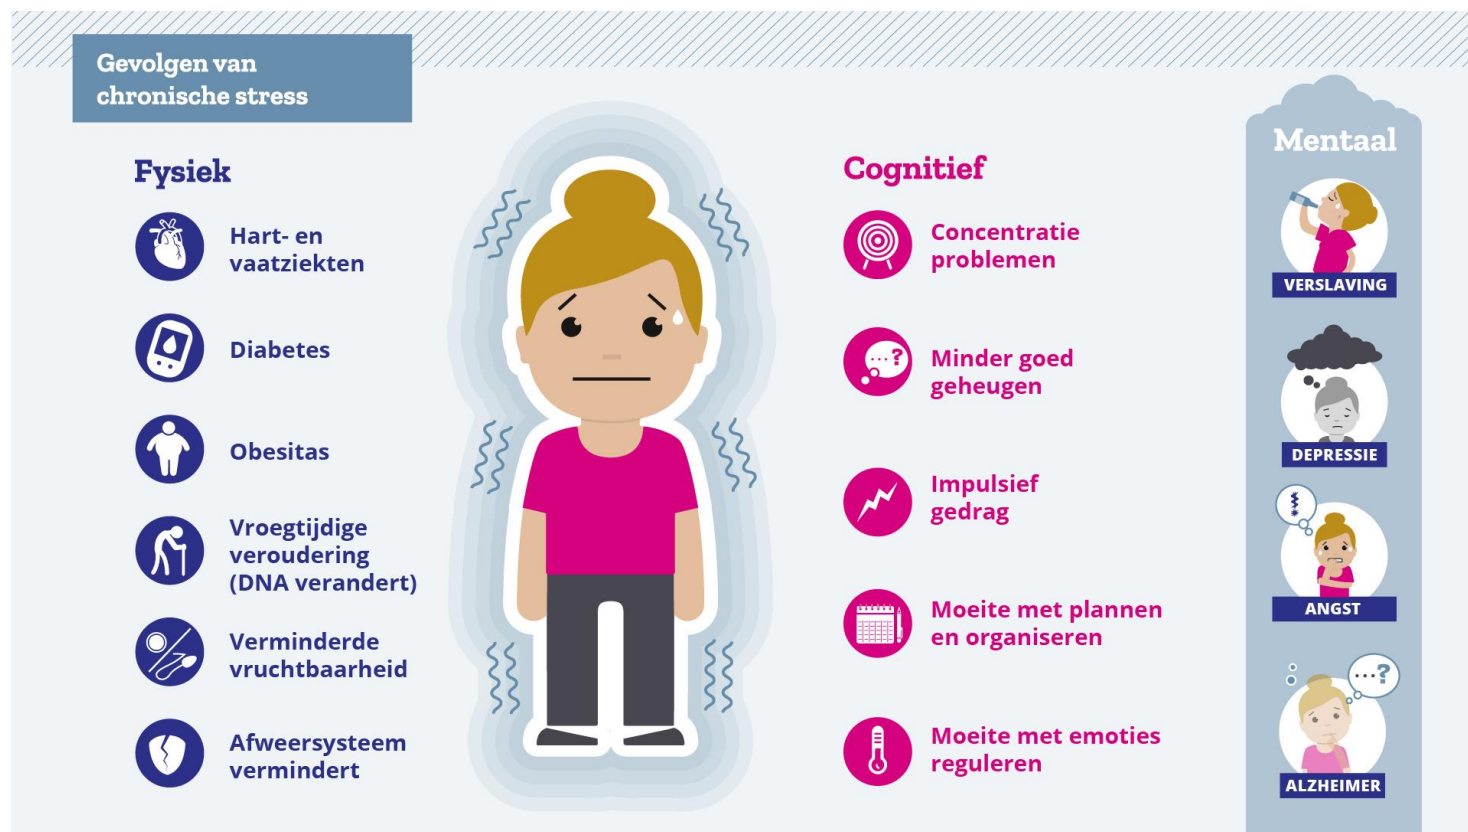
Gevolgen van chronische stress

Fysiek

Hart- en vaatziekten

Diabetes

Obesitas

Vroegtijdige veroudering (DNA verandert)

Verminderde vruchtbaarheid

Afweersysteem vermindert

Cognitief

Concentratie problemen

Minder goed geheugen

Impulsief gedrag

Moeite met plannen en organiseren

Moeite met emoties reguleren

Mentaal

VERSLAVING

DEPRESSIE

ANGST

ALZHEIMER